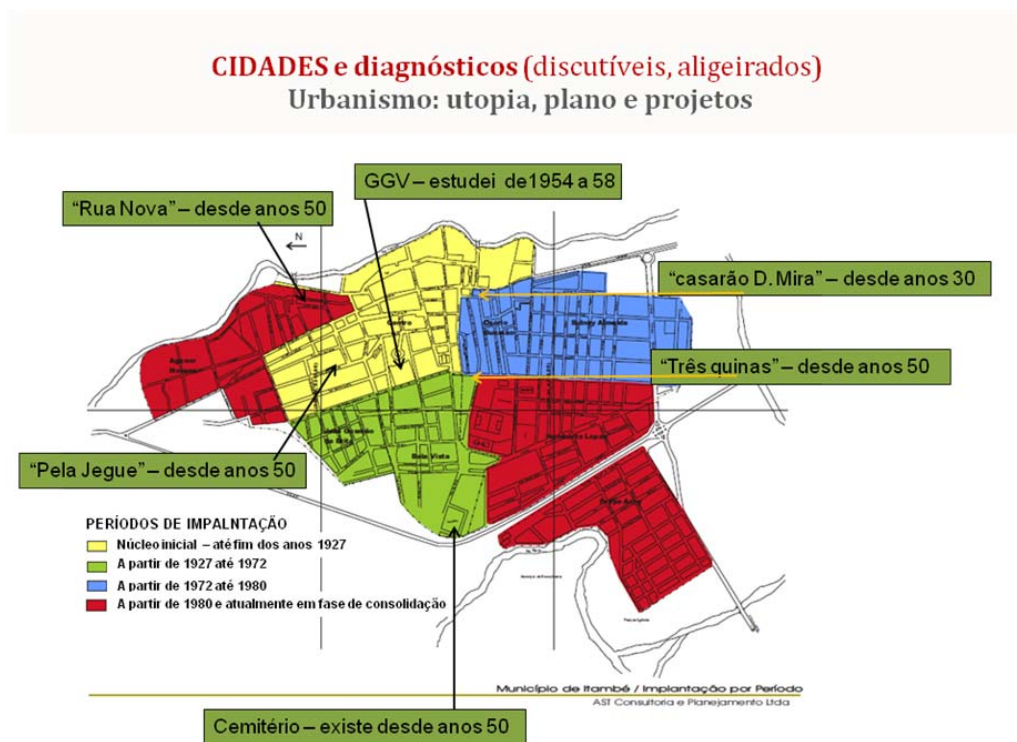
CIDADES e diagnósticos (discutíveis, aligeirados)
Urbanismo: utopia, plano e projetos

GGV – estudei de1954 a 58

"Rua Nova" – desde anos 50

N

"casarão D. Mira" – desde anos 30

"Três quinas" – desde anos 50

"Pela Jegue" – desde anos 50

PERÍODOS DE IMPALNTAÇÃO
Núcleo inicial – até fim dos anos 1927
A partir de 1927 até 1972
A partir de 1972 até 1980
A partir de 1980 e atualmente em fase de consolidação

Município de Itambé / Implantação por Período
AST Consultoria e Planejamento Ltda

Cemitério – existe desde anos 50